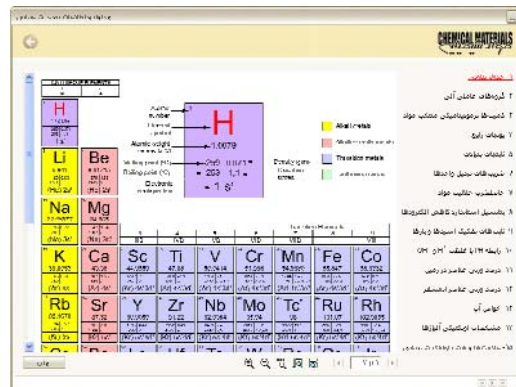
CHEMICAL MATERIALS

H
Li
Be
Na
Mg
K
Ca
Sc
Ti
V
Cr
Mn
Fe
Co
Rb
Sr
Y
Zr
Nb
Mo
Tc
Ru
Rh

H
1.0079
1 s'

Atomic weight
Alkali metals
Transition metals

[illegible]
۲ گروه‌های عاملی آلی
۳ کمیت‌های ترمودینامیکی منتخب مواد
۴ پیوندهای رایج
۵ ثابت‌های یونش
۶ شعاع‌های یونی
۷ نام‌گذاری ترکیبات آلی
۸ پتانسیل استاندارد کاهش الکترودها
۹ ثابت‌های تفکیک اسیدها و بازها
۱۰ رابطه pH با غلظت
۱۱ درصد وزنی عناصر در زمین
۱۲ درصد وزنی عناصر
۱۳ خواص آب
۱۴ مشخصات